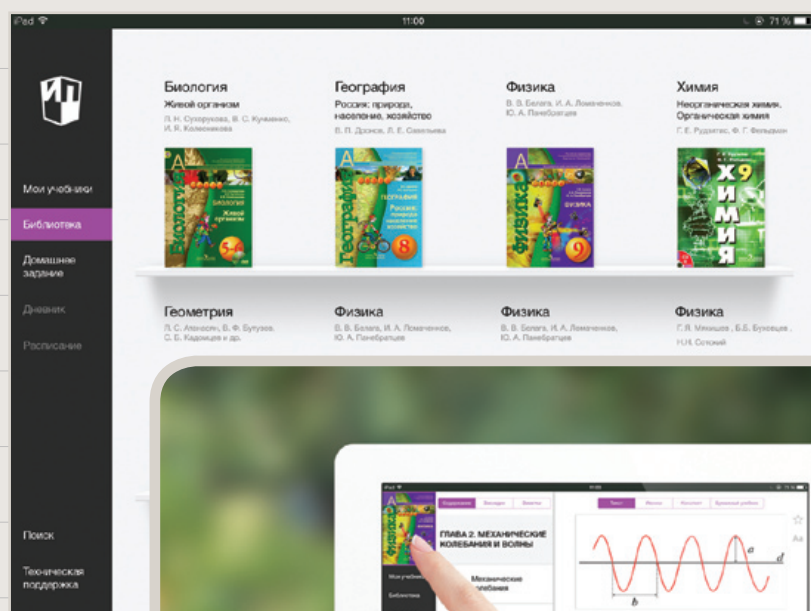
iPad
11:00
71 %

ИП

Мои учебники
Библиотека
Домашнее задание
Дневник
Расписание

Поиск
Техническая поддержка

Биология
Живой организм
Л. Н. Сухорукова, В. С. Кучменко, И. Я. Колесникова

География
Россия: природа, население, хозяйство
В. П. Дронов, Л. Е. Савельева

Физика
В. В. Белага, И. А. Ломаченков, Ю. А. Панебратцев

Химия
Неорганическая химия. Органическая химия
Г. Е. Рудзитис, Ф. Г. Фельдман

А
Биология
5-6

А
География
8

А
Физика
9

А
Х9
ХИМИЯ

Геометрия
Л. С. Атанасян, В. Ф. Бутузов, С. Б. Кадомцев и др.

Физика
В. В. Белага, И. А. Ломаченков, Ю. А. Панебратцев

Физика
В. В. Белага, И. А. Ломаченков, Ю. А. Панебратцев

Физика
Г. Я. Мякишев, Б.Б. Буховцев, Н.Н. Сотский

iPad
Содержание
Закладки
Заметки
Текст
Мини
Конспект
ГЛАВА 2. МЕХАНИЧЕСКИЕ КОЛЕБАНИЯ И ВОЛНЫ
Мои учебники
Библиотека
Механические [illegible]олебания
a
b
d
Аа